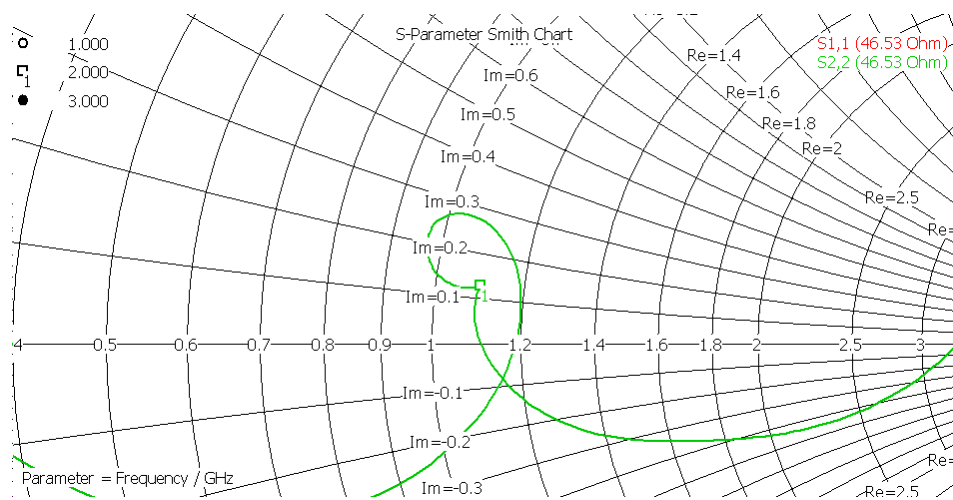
1.000
2.000
3.000
S-Parameter Smith Chart
S1,1 (46.53 Ohm)
S2,2 (46.53 Ohm)
Re=1.4
Re=1.6
Re=1.8
Re=2
Re=2.5
Re=
Im=0.6
Im=0.5
Im=0.4
Im=0.3
Im=0.2
Im=0.1
1
4
0.5
0.6
0.7
0.8
0.9
1
1.2
1.4
1.6
1.8
2
2.5
3
Im=-0.1
Im=-0.2
Im=-0.3
Re=
Re=2.5
Parameter = Frequency / GHz